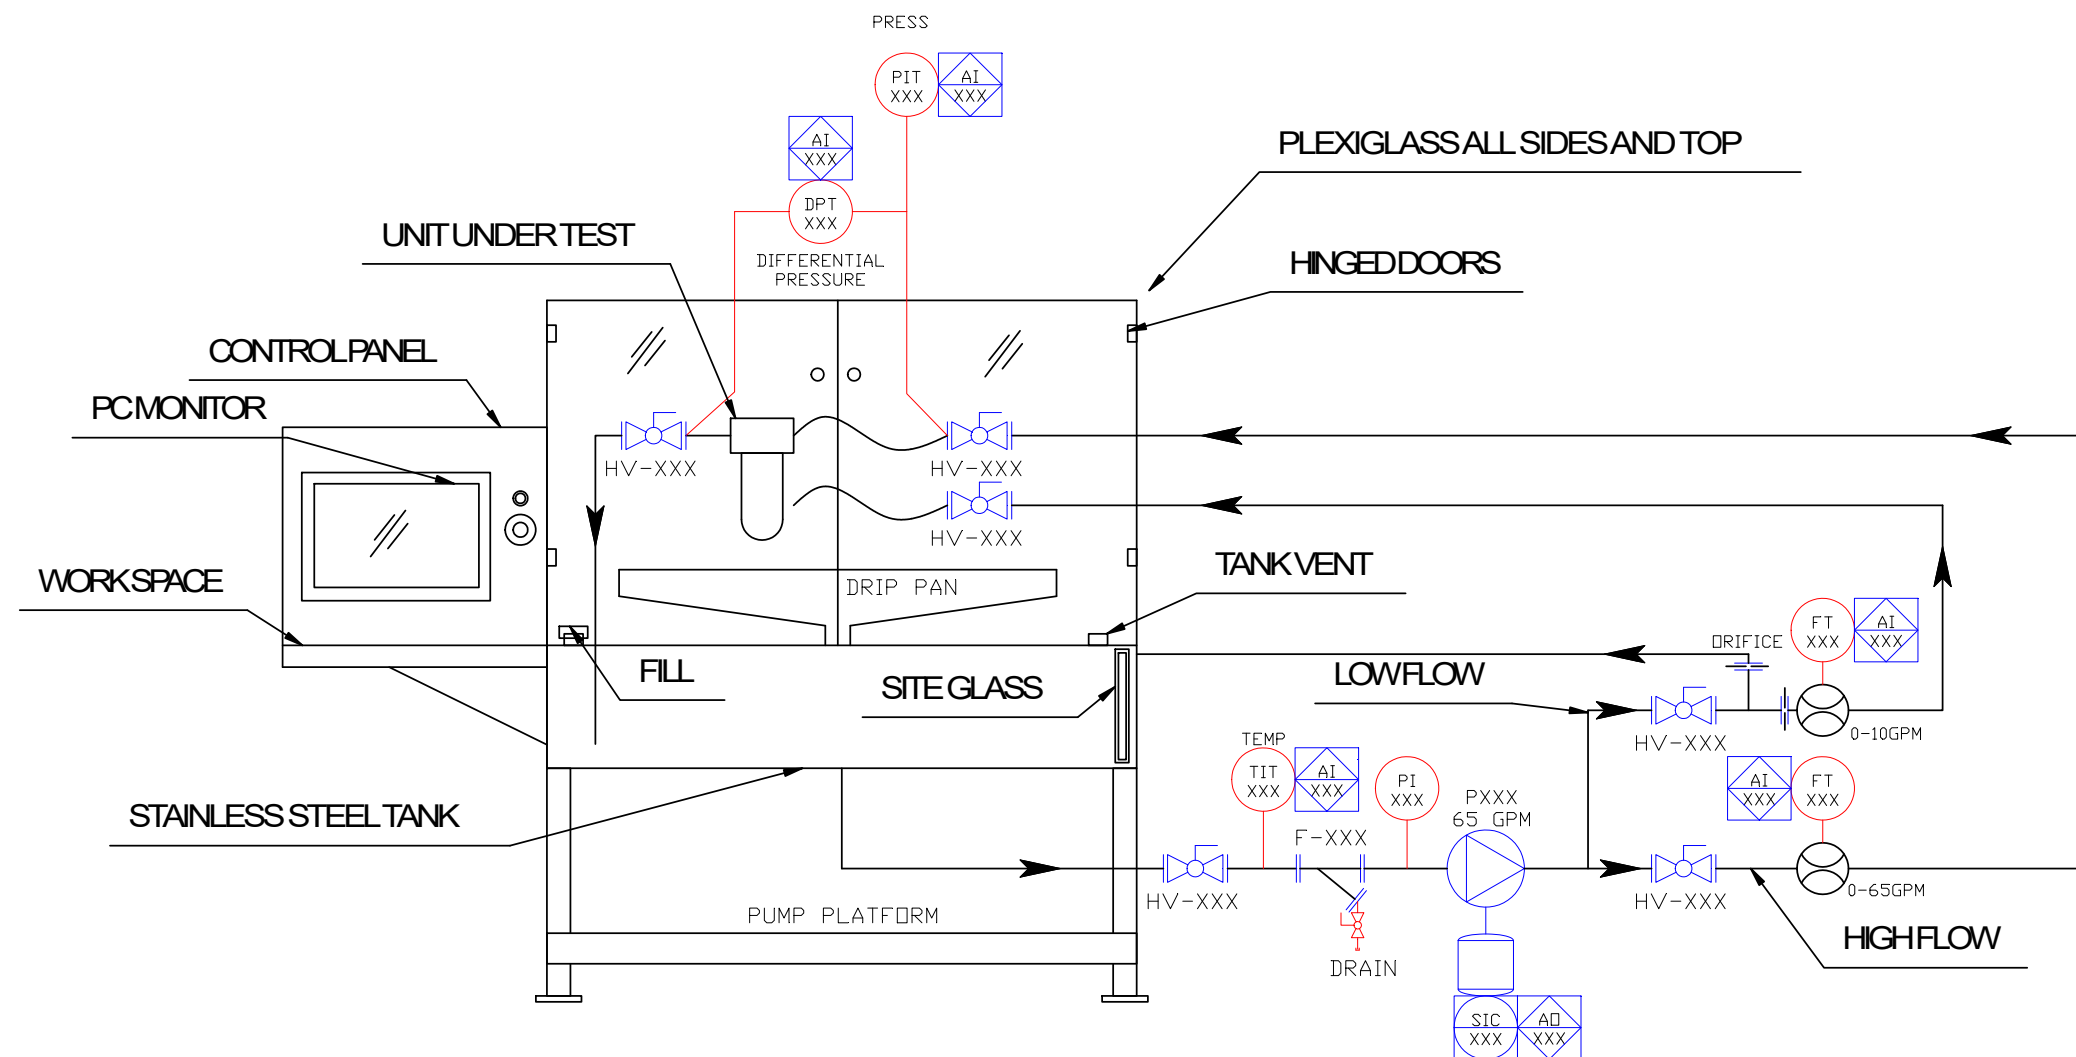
PRESS

PIT
XXX

AI
XXX

AI
XXX

PLEXIGLASS ALL SIDES AND TOP

DPT
XXX

UNIT UNDER TEST

DIFFERENTIAL
PRESSURE

HINGED DOORS

CONTROL PANEL

PC MONITOR

HV-XXX

HV-XXX

HV-XXX

WORKSPACE

DRIP PAN

TANK VENT

FT
XXX

AI
XXX

ORIFICE

FILL

SITE GLASS

LOW FLOW

HV-XXX

0-10GPM

TEMP

TIT
XXX

AI
XXX

PI
XXX

PXXX
65 GPM

AI
XXX

FT
XXX

STAINLESS STEEL TANK

F-XXX

HV-XXX

HV-XXX

0-65GPM

PUMP PLATFORM

DRAIN

HIGH FLOW

SIC
XXX

AO
XXX